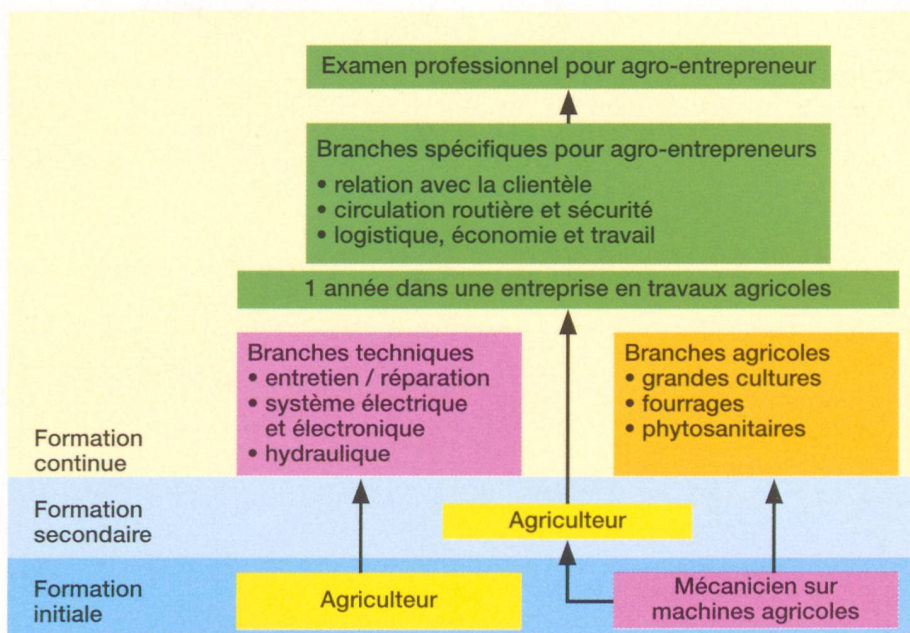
Examen professionnel pour agro-entrepreneur

Branches spécifiques pour agro-entrepreneurs
• relation avec la clientèle
• circulation routière et sécurité
• logistique, économie et travail

1 année dans une entreprise en travaux agricoles

Formation continue

Branches techniques
• entretien / réparation
• système électrique et électronique
• hydraulique

Branches agricoles
• grandes cultures
• fourrages
• phytosanitaires

Formation secondaire

Agriculteur

Formation initiale

Agriculteur

Mécanicien sur machines agricoles